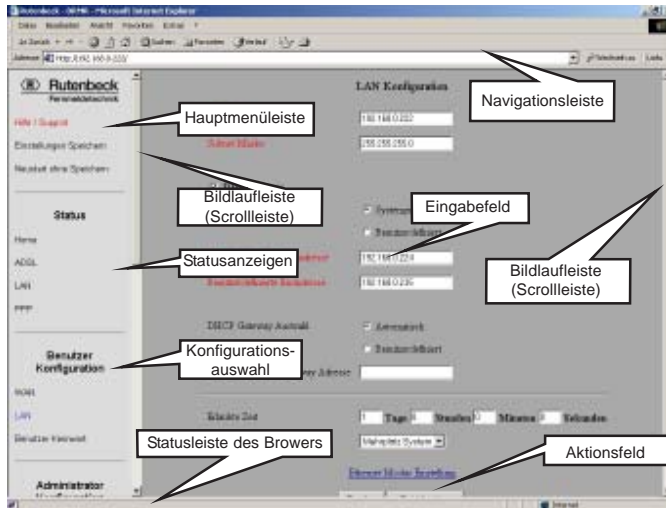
Rutenbeck - DEMO - Microsoft Internet Explorer

Datei Bearbeiten Ansicht Favoriten Extras ?

Adresse http://192.168.0.222/

Rutenbeck
Fernmeldetechnik

Hilfe / Support

Einstellungen Speichern

Neustart ohne Speichern

Status

Home

ADSL

LAN

PPP

Benutzer Konfiguration

WAN

LAN

Benutzer Kennwort

Administrator

LAN Konfiguration

192.168.0.222

Subnet Maske

255.255.255.0

Systemstandard

Benutzerdefiniert

192.168.0.224

192.168.0.235

DHCP Gateway Auswahl

Automatisch

Benutzerdefiniert

Gateway Adresse

Lease Zeit

1 Tage 0 Stunden 0 Minuten 0 Sekunden

Mehrplatz System

Hauptmenüleiste

Navigationsleiste

Bildlaufleiste (Scrollleiste)

Eingabefeld

Statusanzeigen

Bildlaufleiste (Scrollleiste)

Konfigurationsauswahl

Statusleiste des Browers

Aktionsfeld

Internet